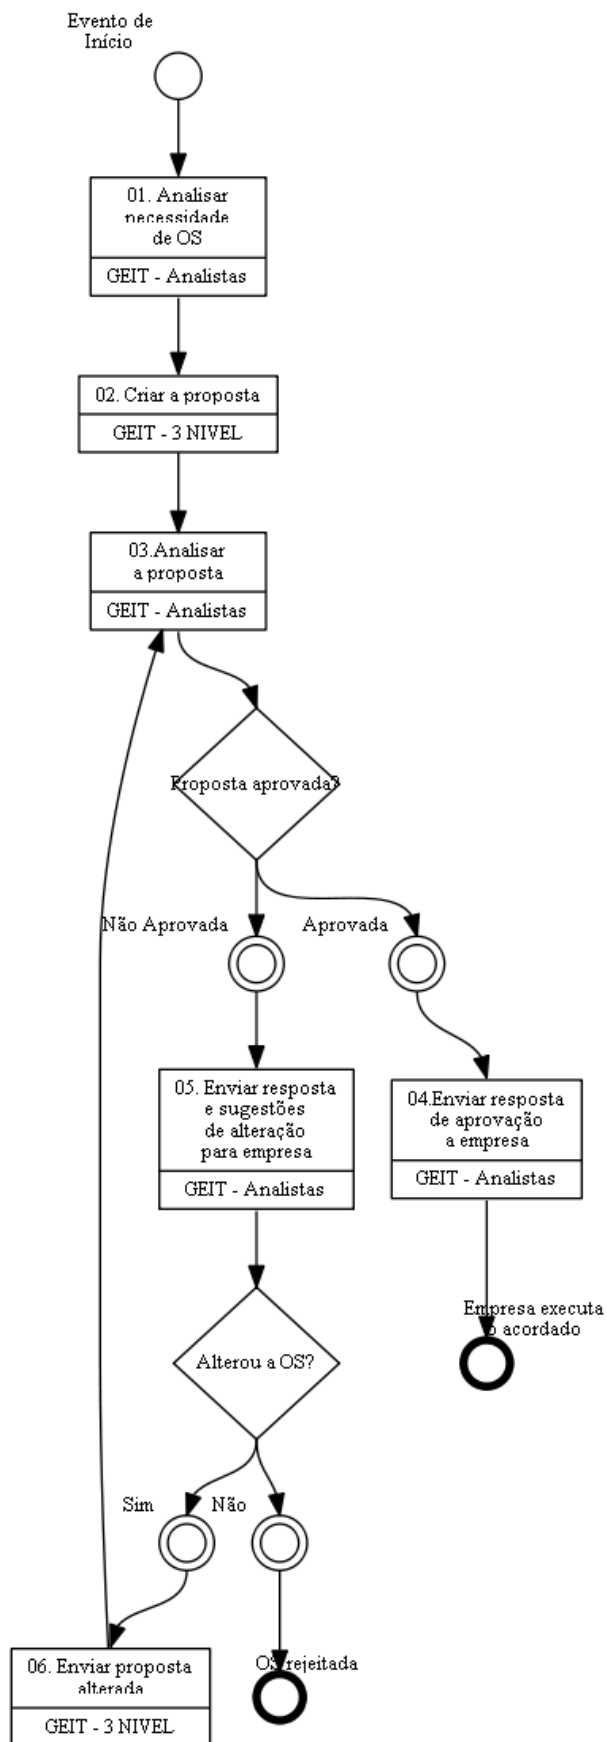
Evento de Início

01. Analisar necessidade de OS

GEIT - Analistas

02. Criar a proposta

GEIT - 3 NIVEL

03.Analisar a proposta

GEIT - Analistas

Proposta aprovada?

Não Aprovada

Aprovada

05. Enviar resposta e sugestões de alteração para empresa

GEIT - Analistas

04.Enviar resposta de aprovação a empresa

GEIT - Analistas

Empresa executa o acordado

Alterou a OS?

Sim

Não

06. Enviar proposta alterada

GEIT - 3 NIVEL

OS rejeitada